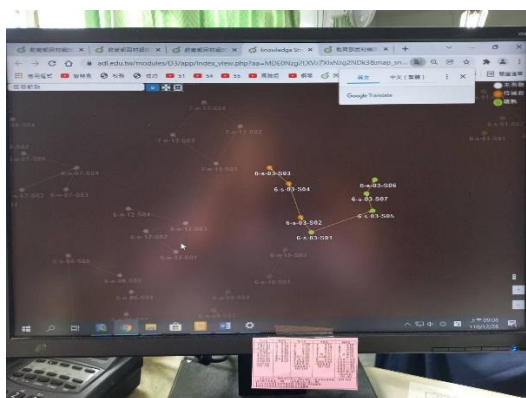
adl.edu.tw/modules/D3/app/index_view.php?aa=MDE0Nzg2LXVsZXlkNzg2NDk3&map_sn...

Knowledge Str...

英文 中文（繁體）

Google Translate

7-n-11-S04

7-n-11-S02

7-n-11-S03

6-n-03-S04

6-a-03-S03

6-a-03-S04

6-a-03-S06

6-a-03-S07

6-a-03-S02

6-a-03-S05

6-a-03-S01

6-s-12-S04

6-s-12-S02

6-s-12-S03

6-s-12-S01

6-n-07-S03

6-n-07-S04

8-n-01-S01